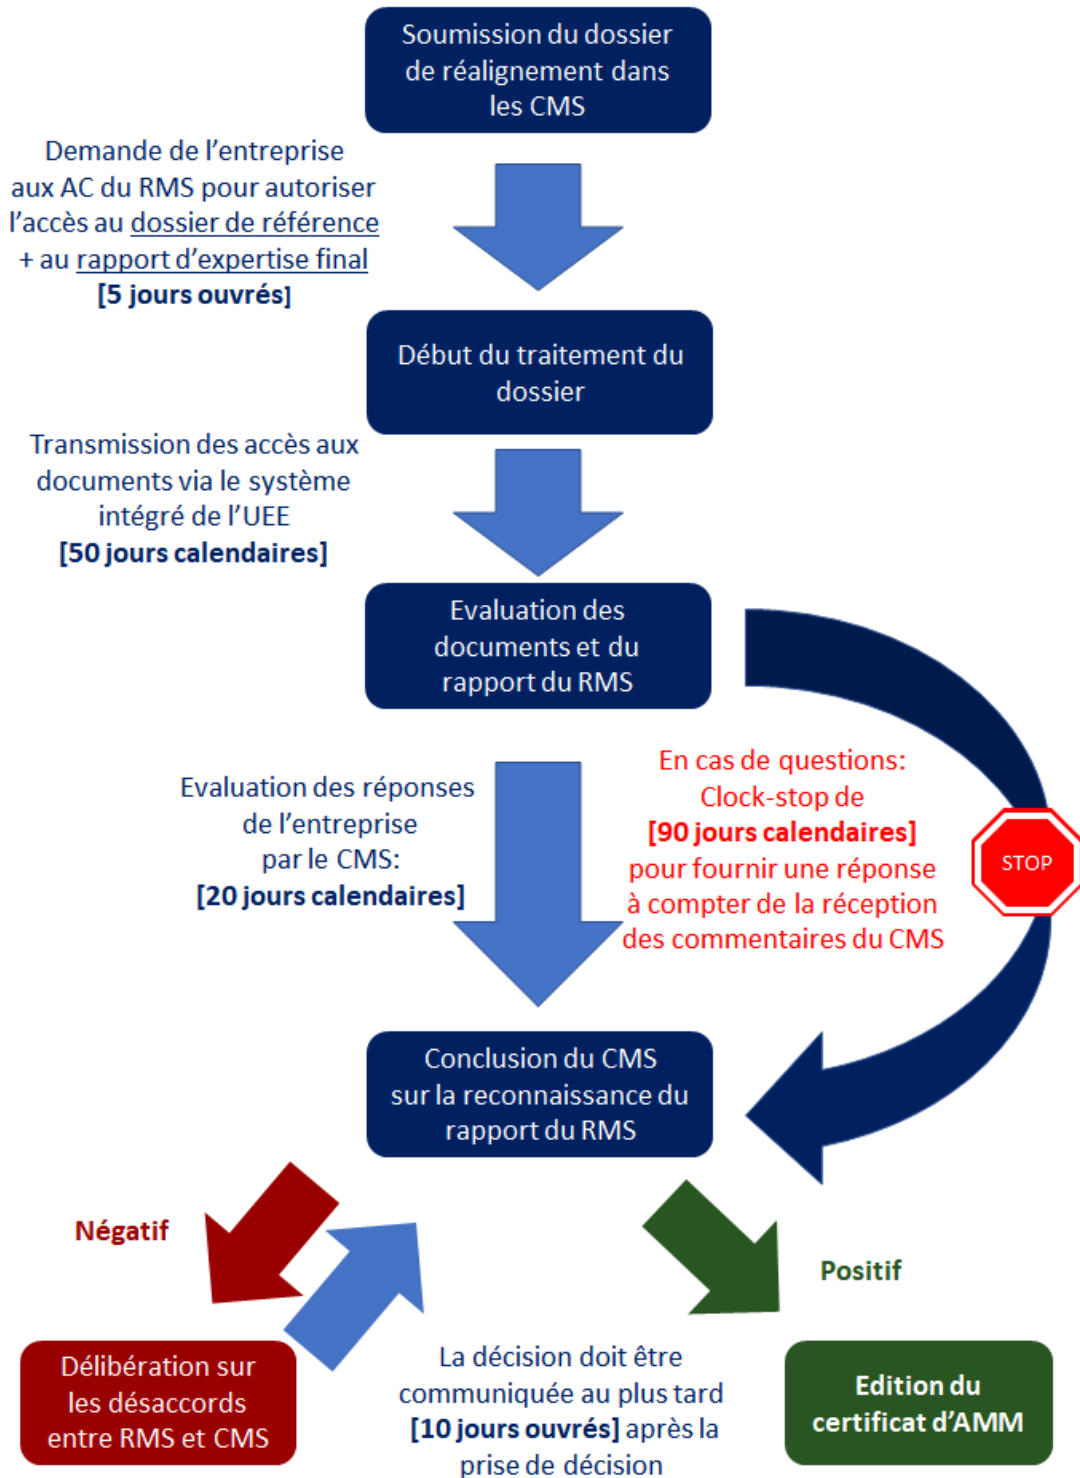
Soumission du dossier de réalignement dans les CMS

Demande de l'entreprise aux AC du RMS pour autoriser l'accès au dossier de référence + au rapport d'expertise final
[5 jours ouvrés]

Début du traitement du dossier

Transmission des accès aux documents via le système intégré de l'UEE
[50 jours calendaires]

Evaluation des documents et du rapport du RMS

Evaluation des réponses de l'entreprise par le CMS:
[20 jours calendaires]

En cas de questions: Clock-stop de
[90 jours calendaires]
pour fournir une réponse à compter de la réception des commentaires du CMS

STOP

Conclusion du CMS sur la reconnaissance du rapport du RMS

Négatif

Positif

Délibération sur les désaccords entre RMS et CMS

La décision doit être communiquée au plus tard [10 jours ouvrés] après la prise de décision

Edition du certificat d'AMM